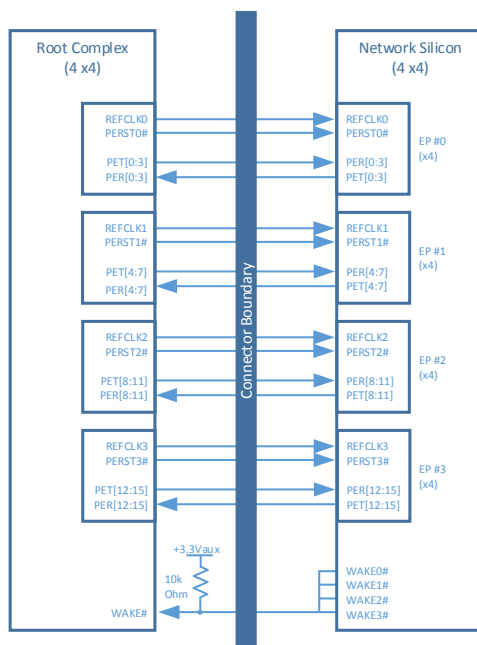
Root Complex
(4 x4)

Network Silicon
(4 x4)

Connector Boundary

REFCLK0
PERST0#
PET[0:3]
PER[0:3]

REFCLK0
PERST0#
PER[0:3]
PET[0:3]

EP #0
(x4)

REFCLK1
PERST1#
PET[4:7]
PER[4:7]

REFCLK1
PERST1#
PER[4:7]
PET[4:7]

EP #1
(x4)

REFCLK2
PERST2#
PET[8:11]
PER[8:11]

REFCLK2
PERST2#
PER[8:11]
PET[8:11]

EP #2
(x4)

REFCLK3
PERST3#
PET[12:15]
PER[12:15]

REFCLK3
PERST3#
PER[12:15]
PET[12:15]

EP #3
(x4)

+3.3Vaux
10k
Ohm
WAKE#

WAKE0#
WAKE1#
WAKE2#
WAKE3#